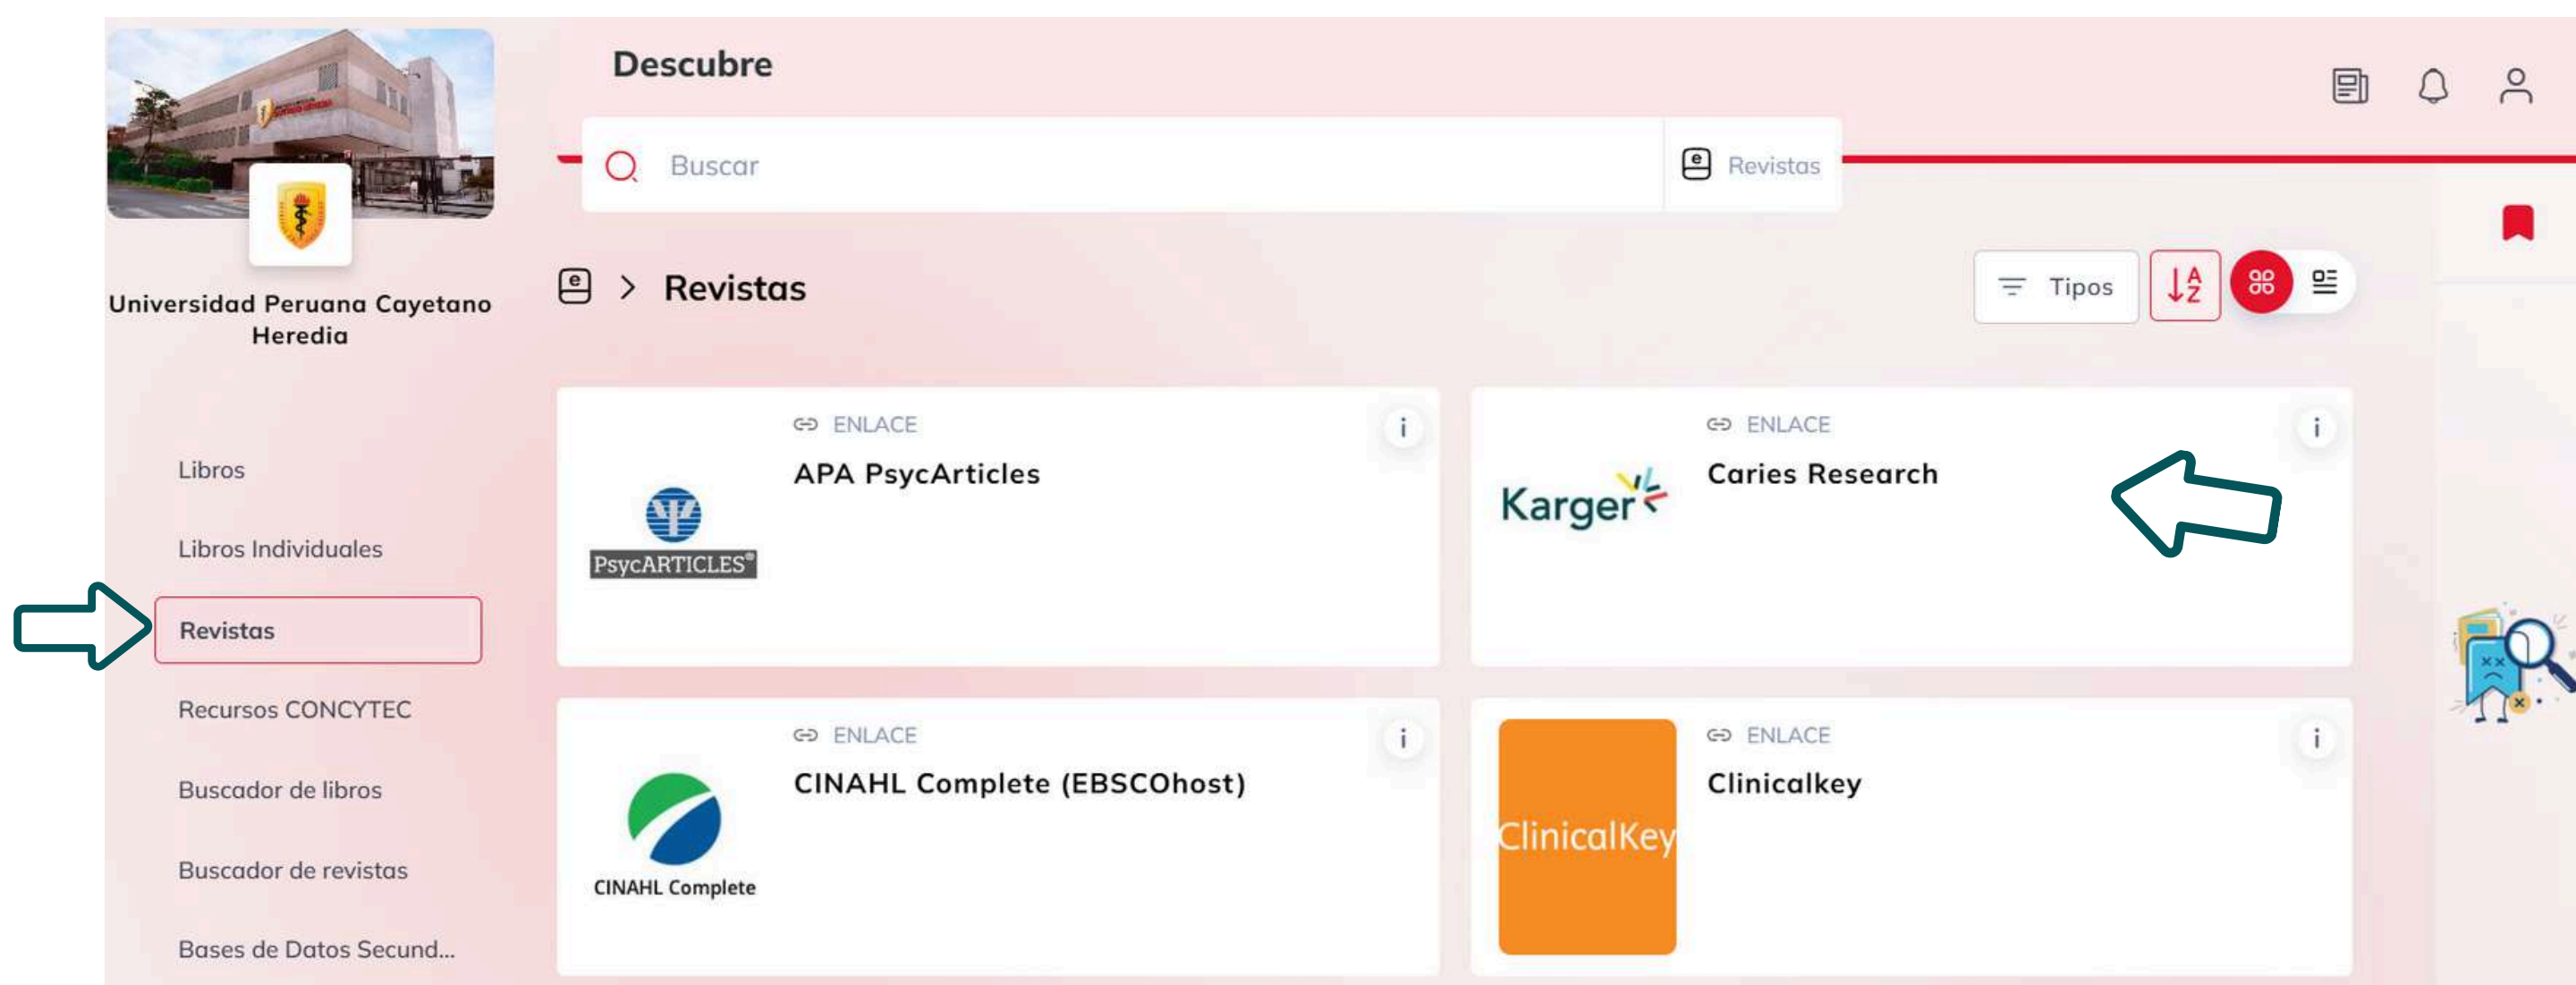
Universidad Peruana Cayetano Heredia

Libros

Libros Individuales

Revistas

Recursos CONCYTEC

Buscador de libros

Buscador de revistas

Bases de Datos Secund...

Descubre

Buscar

Revistas

Revistas

Tipos

ENLACE
APA PsycArticles

PsycARTICLES®

ENLACE
Caries Research

Karger

ENLACE
CINAHL Complete (EBSCOhost)

CINAHL Complete

ENLACE
Clinicalkey

ClinicalKey